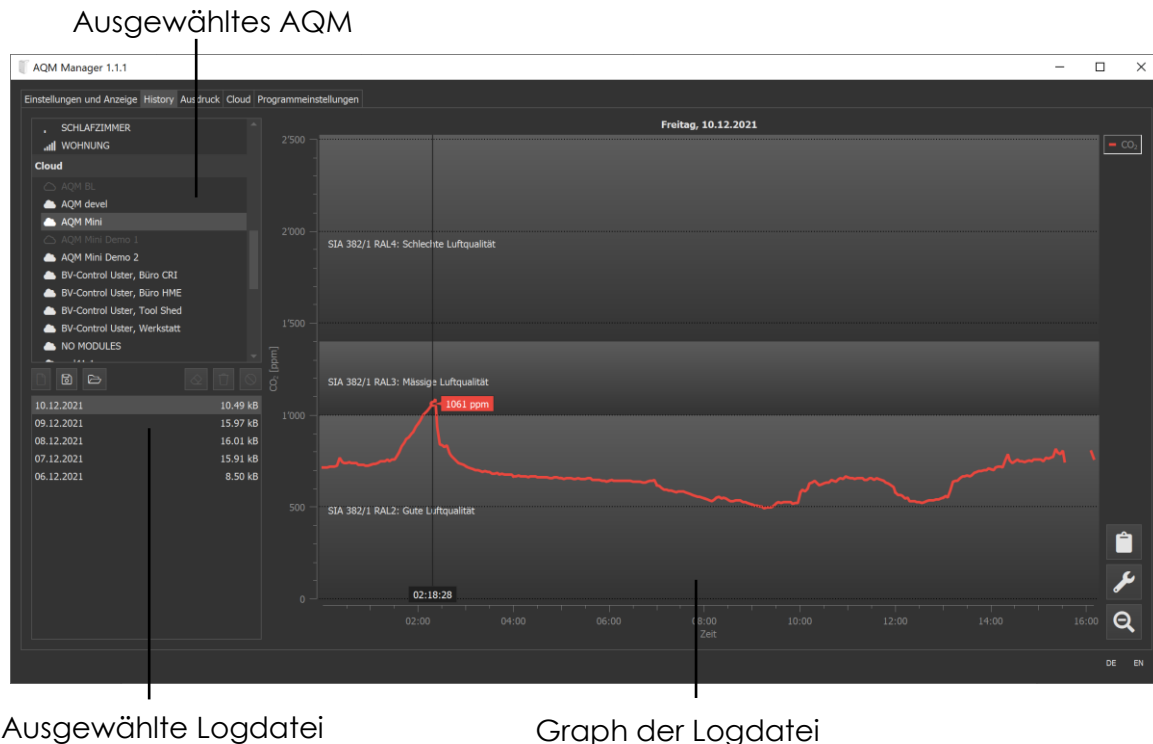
Ausgewähltes AQM

AQM Manager 1.1.1

Einstellungen und Anzeige | History | Ausdruck | Cloud | Programmeinstellungen

SCHLAFZIMMER
WOHNUNG
Cloud
AQM BL
AQM devel
AQM Mini
AQM Mini Demo 1
AQM Mini Demo 2
BV-Control Uster, Büro CRI
BV-Control Uster, Büro HME
BV-Control Uster, Tool Shed
BV-Control Uster, Werkstatt
NO MODULES

| | |
|---|---|
| 10.12.2021 | 10.49 kB |
| 09.12.2021 | 15.97 kB |
| 08.12.2021 | 16.01 kB |
| 07.12.2021 | 15.91 kB |
| 06.12.2021 | 8.50 kB |

Freitag, 10.12.2021

$CO_2$

2'500
2'000
1'500
1'000
500
0

$CO_2$ [ppm]

SIA 382/1 RAL4: Schlechte Luftqualität
SIA 382/1 RAL3: Mässige Luftqualität
SIA 382/1 RAL2: Gute Luftqualität

1061 ppm

02:18:28

02:00 04:00 06:00 08:00 10:00 12:00 14:00 16:00
Zeit

DE EN

Ausgewählte Logdatei

Graph der Logdatei